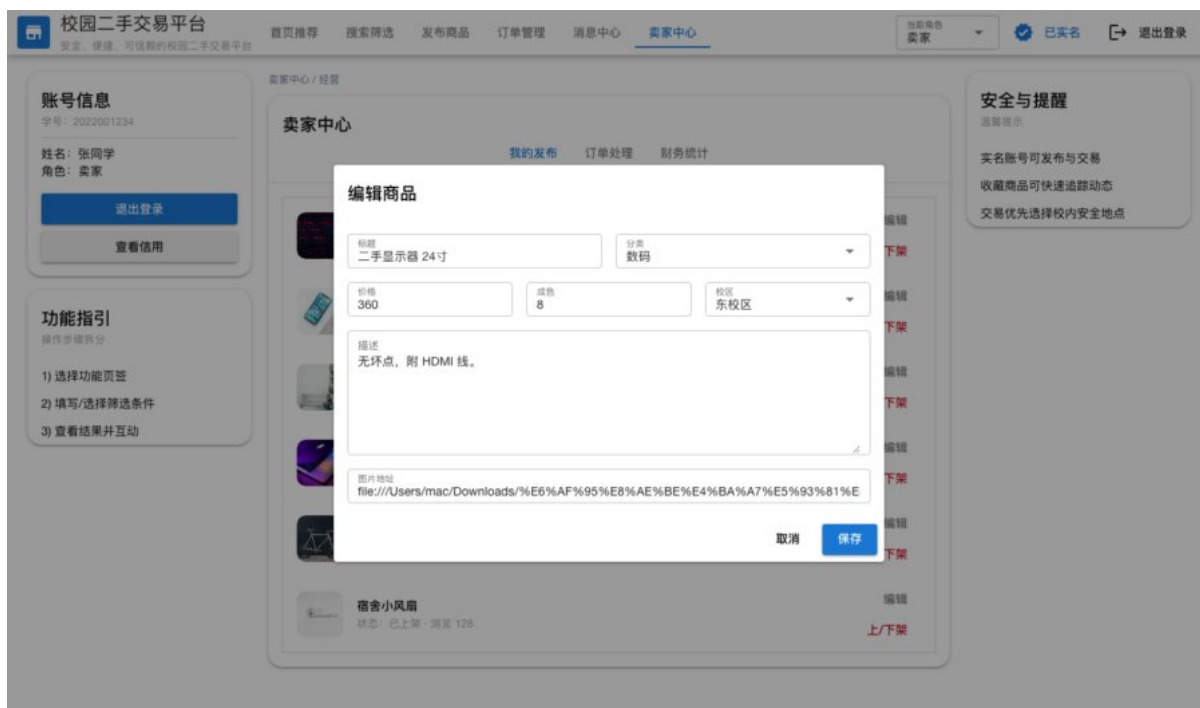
校园二手交易平台
安全、便捷、可信赖的校园二手交易平台

首页推荐 搜索筛选 发布商品 订单管理 消息中心 卖家中心

当前角色
卖家

已实名

退出登录

账号信息
学号：2022001234

姓名：张同学
角色：卖家

退出登录

查看信用

功能指引
操作步骤拆分

1) 选择功能页签
2) 填写/选择筛选条件
3) 查看结果并互动

卖家中心 / 经营

卖家中心

我的发布 订单处理 财务统计

编辑商品

标题
二手显示器 24寸

分类
数码

价格
360

成色
8

校区
东校区

描述
无坏点，附 HDMI 线。

图片地址
file:///Users/mac/Downloads/%E6%AF%95%E8%AE%BE%E4%BA%A7%E5%93%81%E

取消 保存

编辑
下架
编辑
下架
编辑
下架
编辑
下架
编辑
下架

宿舍小风扇
状态：已上架 · 浏览 128

编辑
上/下架

安全与提醒
温馨提示

实名账号可发布与交易
收藏商品可快速追踪动态
交易优先选择校内安全地点